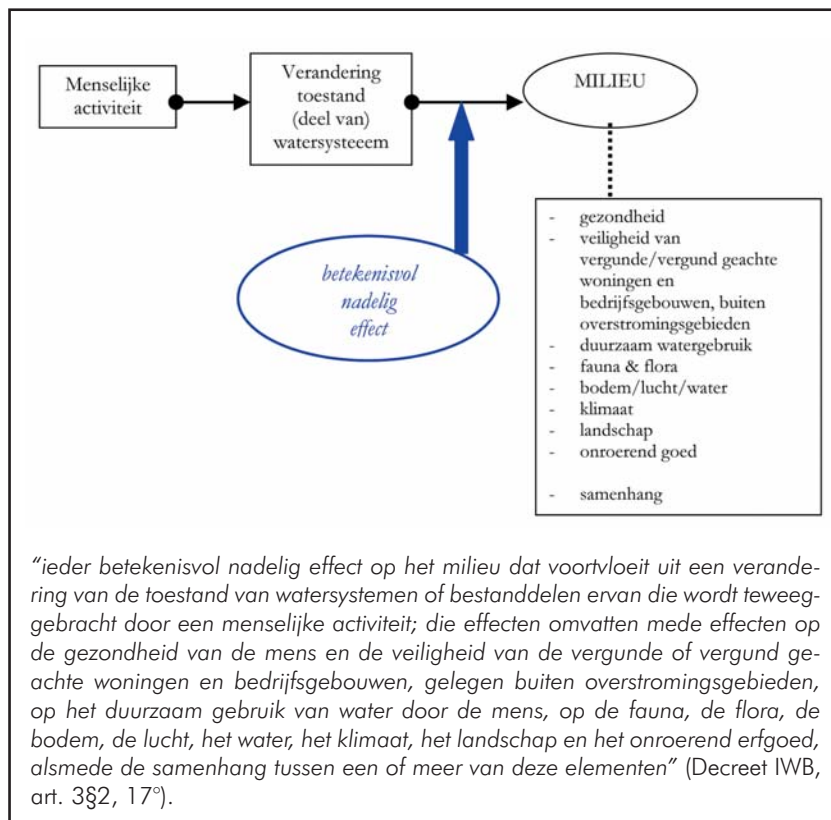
Menselijke activiteit

Verandering toestand (deel van) watersysteeem

MILIEU

betekenisvol nadelig effect

- gezondheid
- veiligheid van vergunde/vergund geachte woningen en bedrijfsgebouwen, buiten overstromingsgebieden
- duurzaam watergebruik
- fauna & flora
- bodem/lucht/water
- klimaat
- landschap
- onroerend goed

- samenhang

"ieder betekenisvol nadelig effect op het milieu dat voortvloeit uit een verandering van de toestand van watersystemen of bestanddelen ervan die wordt teweeggebracht door een menselijke activiteit; die effecten omvatten mede effecten op de gezondheid van de mens en de veiligheid van de vergunde of vergund geachte woningen en bedrijfsgebouwen, gelegen buiten overstromingsgebieden, op het duurzaam gebruik van water door de mens, op de fauna, de flora, de bodem, de lucht, het water, het klimaat, het landschap en het onroerend erfgoed, alsmede de samenhang tussen een of meer van deze elementen" (Decreet IWB, art. 3§2, 17°).